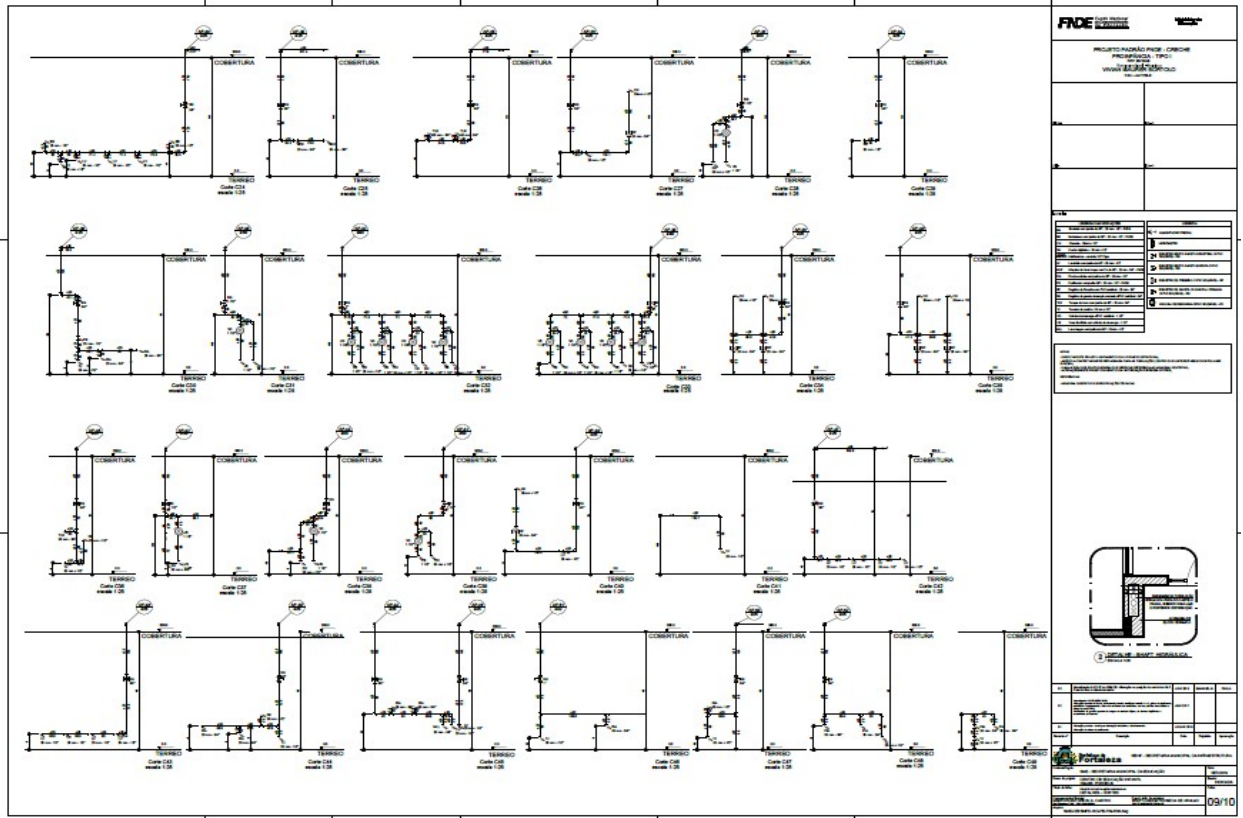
COBERTURA
TERREO
Corte C24
escala 1:25

COBERTURA
TERREO
Corte C25
escala 1:25

COBERTURA
TERREO
Corte C26
escala 1:25

COBERTURA
TERREO
Corte C27
escala 1:25

COBERTURA
TERREO
Corte C28
escala 1:25

COBERTURA
TERREO
Corte C29
escala 1:25

COBERTURA
TERREO
Corte C30
escala 1:25

COBERTURA
TERREO
Corte C31
escala 1:25

COBERTURA
TERREO
Corte C32
escala 1:25

COBERTURA
TERREO
Corte C33
escala 1:25

COBERTURA
TERREO
Corte C34
escala 1:25

COBERTURA
TERREO
Corte C35
escala 1:25

COBERTURA
TERREO
Corte C36
escala 1:25

COBERTURA
TERREO
Corte C37
escala 1:25

COBERTURA
TERREO
Corte C38
escala 1:25

COBERTURA
TERREO
Corte C39
escala 1:25

COBERTURA
TERREO
Corte C40
escala 1:25

COBERTURA
TERREO
Corte C41
escala 1:25

COBERTURA
TERREO
Corte C42
escala 1:25

COBERTURA
TERREO
Corte C43
escala 1:25

COBERTURA
TERREO
Corte C44
escala 1:25

COBERTURA
TERREO
Corte C45
escala 1:25

COBERTURA
TERREO
Corte C46
escala 1:25

COBERTURA
TERREO
Corte C47
escala 1:25

COBERTURA
TERREO
Corte C48
escala 1:25

COBERTURA
TERREO
Corte C49
escala 1:25

FNDE
PROJETO PADRÃO FNDE - CRECHE
PROINFÂNCIA - TIPO I
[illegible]

2 DETALHE - SHAFT HIDRÁULICA
escala 1:25

Fortaleza
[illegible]
09/10